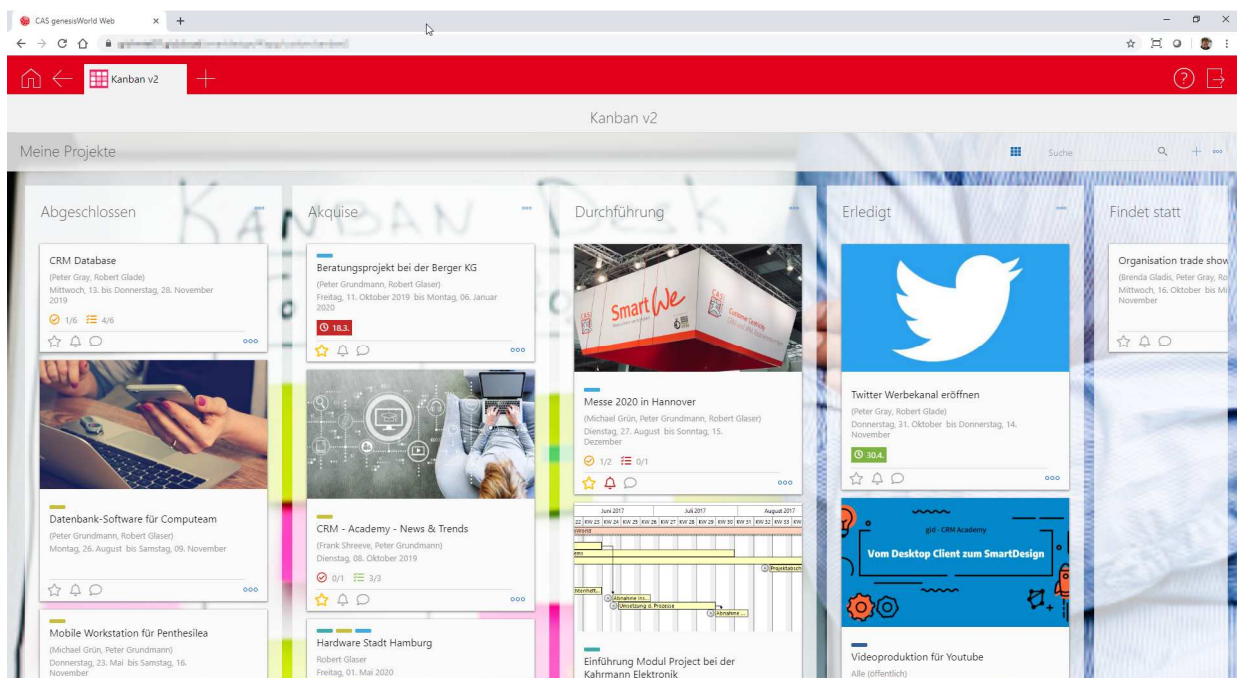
CAS genesisWorld Web × +

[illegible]

Kanban v2

Kanban v2

Meine Projekte

Suche

Abgeschlossen

CRM Database
(Peter Gray, Robert Glade)
Mittwoch, 13. bis Donnerstag, 28. November 2019
1/6 4/6

Datenbank-Software für Computeam
(Peter Grundmann, Robert Glaser)
Montag, 26. August bis Samstag, 09. November

Mobile Workstation für Penthesilea
(Michael Grün, Peter Grundmann)
Donnerstag, 23. Mai bis Samstag, 16. November

Akquise

Beratungsprojekt bei der Berger KG
(Peter Grundmann, Robert Glaser)
Freitag, 11. Oktober 2019 bis Montag, 06. Januar 2020
18.3.

CRM - Academy - News & Trends
(Frank Shreeve, Peter Grundmann)
Dienstag, 08. Oktober 2019
0/1 3/3

Hardware Stadt Hamburg
Robert Glaser
Freitag, 01. Mai 2020

Durchführung

Smart We

Messe 2020 in Hannover
(Michael Grün, Peter Grundmann, Robert Glaser)
Dienstag, 27. August bis Sonntag, 15. Dezember
1/2 0/1

Juni 2017 Juli 2017 August 2017
KW 25 KW 26 KW 27 KW 28 KW 29 KW 30 KW 31 KW 32 KW 33
Projektabsch
Abnahme Ins...
Umsetzung d. Prozesse
Abnahme ...

Einführung Modul Project bei der Kahrmann Elektronik

Erledigt

Twitter Werbekanal eröffnen
(Peter Gray, Robert Glade)
Donnerstag, 31. Oktober bis Donnerstag, 14. November
30.4.

gid - CRM Academy
Vom Desktop Client zum SmartDesign

Videoproduktion für Youtube
Alle (öffentlich)

Findet statt

Organisation trade show
(Brenda Gladis, Peter Gray, Ro
Mittwoch, 16. Oktober bis Mi
November